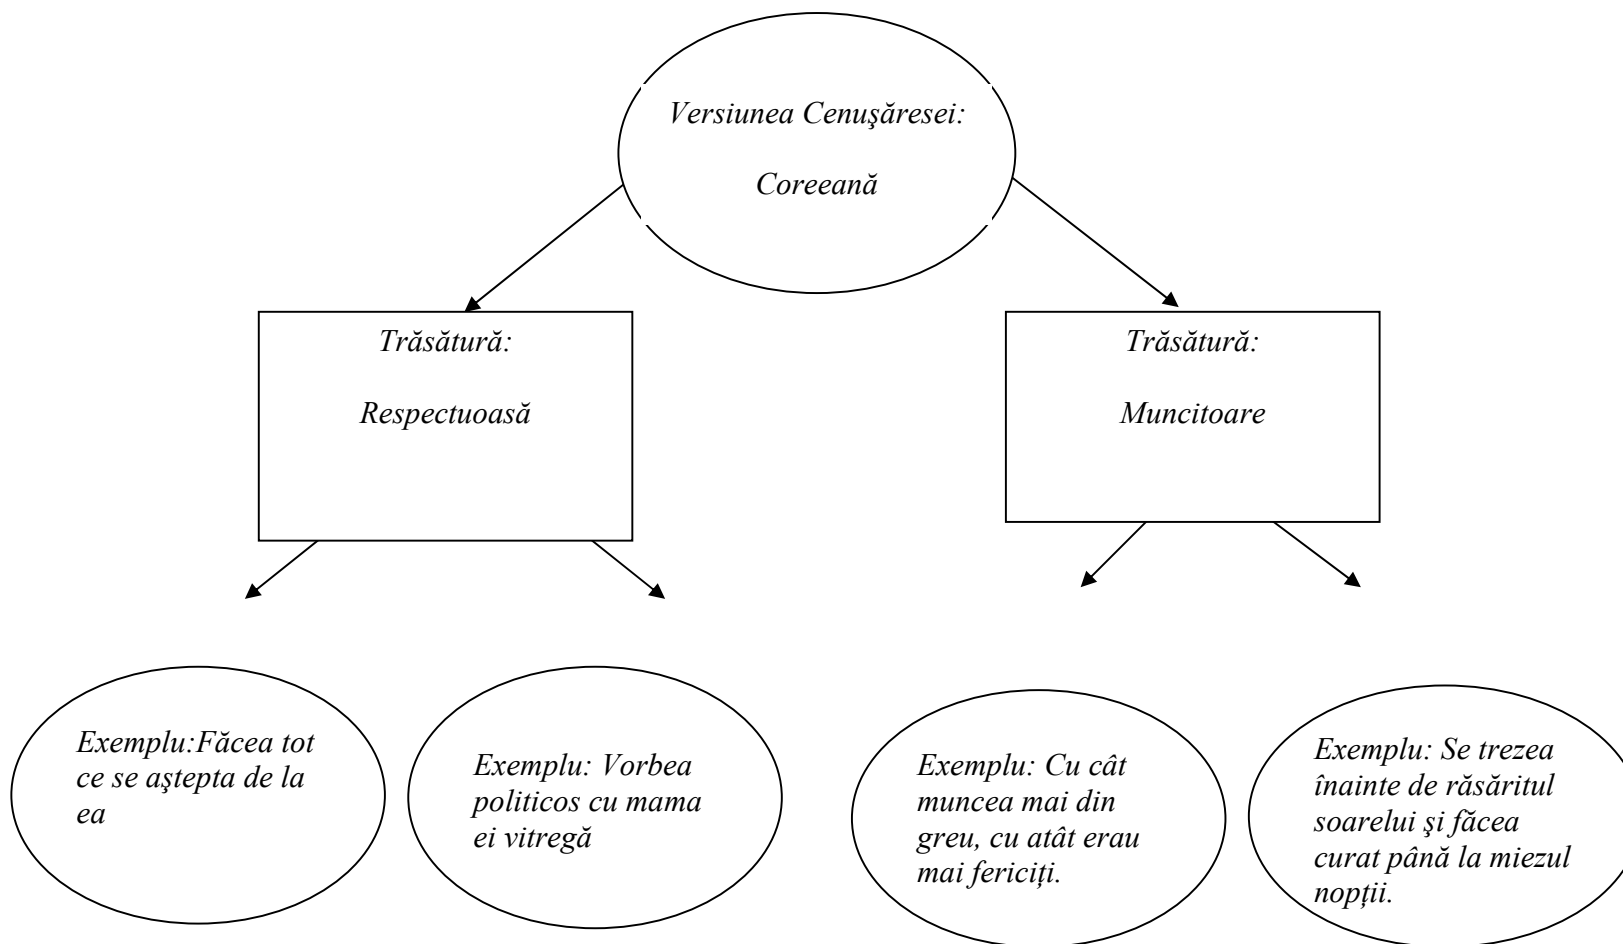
Versiunea Cenuşăresei:

Coreeană

Trăsătură:

Respectuoasă

Trăsătură:

Muncitoare

Exemplu:Făcea tot ce se aştepta de la ea

Exemplu: Vorbea politicos cu mama ei vitregă

Exemplu: Cu cât muncea mai din greu, cu atât erau mai fericiți.

Exemplu: Se trezea înainte de răsăritul soarelui şi făcea curat până la miezul nopții.